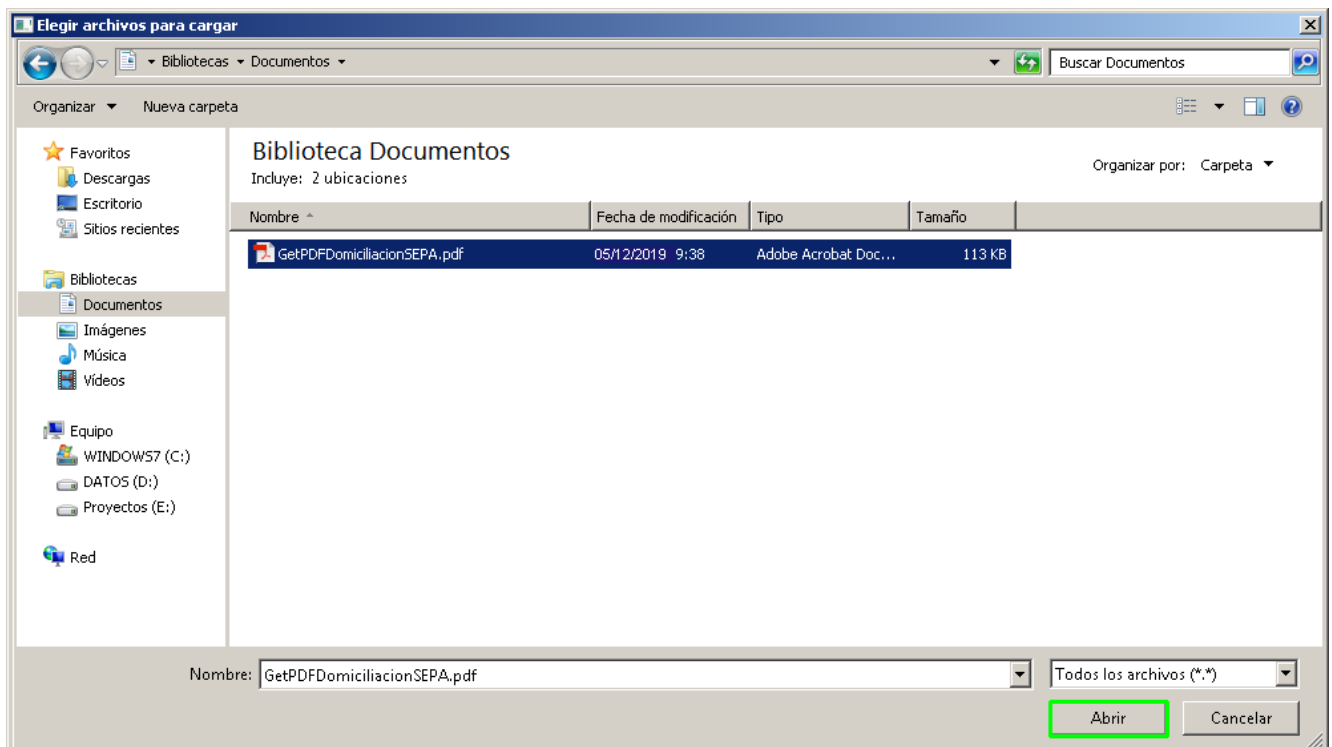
Elegir archivos para cargar

▸ Bibliotecas ▸ Documentos ▸

Buscar Documentos

Organizar ▾ Nueva carpeta

Favoritos
Descargas
Escritorio
Sitios recientes

Bibliotecas
Documentos
Imágenes
Música
Vídeos

Equipo
WINDOWS7 (C:)
DATOS (D:)
Proyectos (E:)

Red

Biblioteca Documentos
Incluye: 2 ubicaciones

Organizar por: Carpeta ▾

| Nombre | Fecha de modificación | Tipo | Tamaño |
|---|---|---|---|
| GetPDFDomiciliacionSEPA.pdf | 05/12/2019 9:38 | Adobe Acrobat Doc... | 113 KB |

Nombre: GetPDFDomiciliacionSEPA.pdf

Todos los archivos (*.*)

Abrir

Cancelar